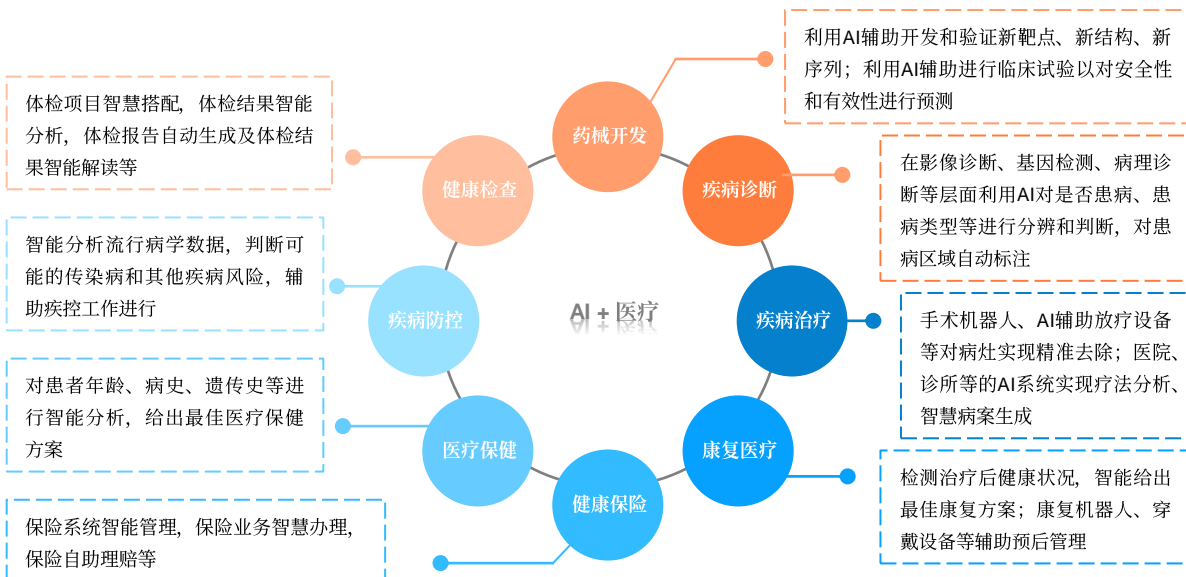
利用AI辅助开发和验证新靶点、新结构、新序列；利用AI辅助进行临床试验以对安全性和有效性进行预测

体检项目智慧搭配，体检结果智能分析，体检报告自动生成及体检结果智能解读等

药械开发

健康检查

疾病诊断

在影像诊断、基因检测、病理诊断等层面利用AI对是否患病、患病类型等进行分辨和判断，对患病区域自动标注

智能分析流行病学数据，判断可能的传染病和其他疾病风险，辅助疾控工作进行

疾病防控

AI + 医疗

疾病治疗

手术机器人、AI辅助放疗设备等对病灶实现精准去除；医院、诊所等的AI系统实现疗法分析、智慧病案生成

对患者年龄、病史、遗传史等进行智能分析，给出最佳医疗保健方案

医疗保健

康复医疗

健康保险

检测治疗后健康状况，智能给出最佳康复方案；康复机器人、穿戴设备等辅助预后管理

保险系统智能管理，保险业务智慧办理，保险自助理赔等